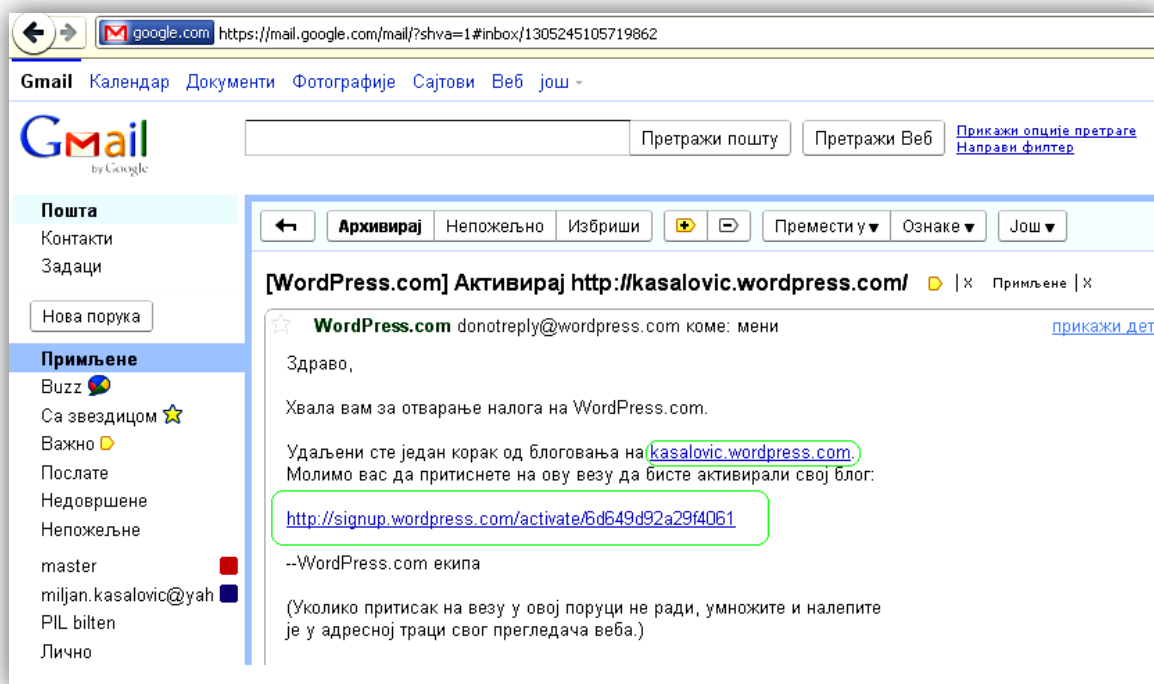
google.com https://mail.google.com/mail/?shva=1#inbox/1305245105719862

Gmail Календар Документи Фотографије Сајтови Веб још

Gmail by Google

Претражи пошту Претражи Веб Прикажи опције претраге Направи филтер

Пошта
Контакти
Задаци

Нова порука

Примљене
Buzz
Са звездицом
Важно
Послате
Недовршене
Непожељне

master
miljan.kasalovic@yah
PIL bilten
Лично

Архивирај Непожељно Избриши Премести у Ознаке Још

[WordPress.com] Активирај http://kasalovic.wordpress.com/ | X Примљене | X

WordPress.com donotreply@wordpress.com коме: мени

прикажи дет

Здраво,

Хвала вам за отварање налога на WordPress.com.

Удаљени сте један корак од блоговања на kasalovic.wordpress.com.
Молимо вас да притиснете на ову везу да бисте активирали свој блог:

http://signup.wordpress.com/activate/6d649d92a29f4061

--WordPress.com екипа

(Уколико притисак на везу у овој поруци не ради, умножите и налепите је у адресној траци свог прегледача веба.)